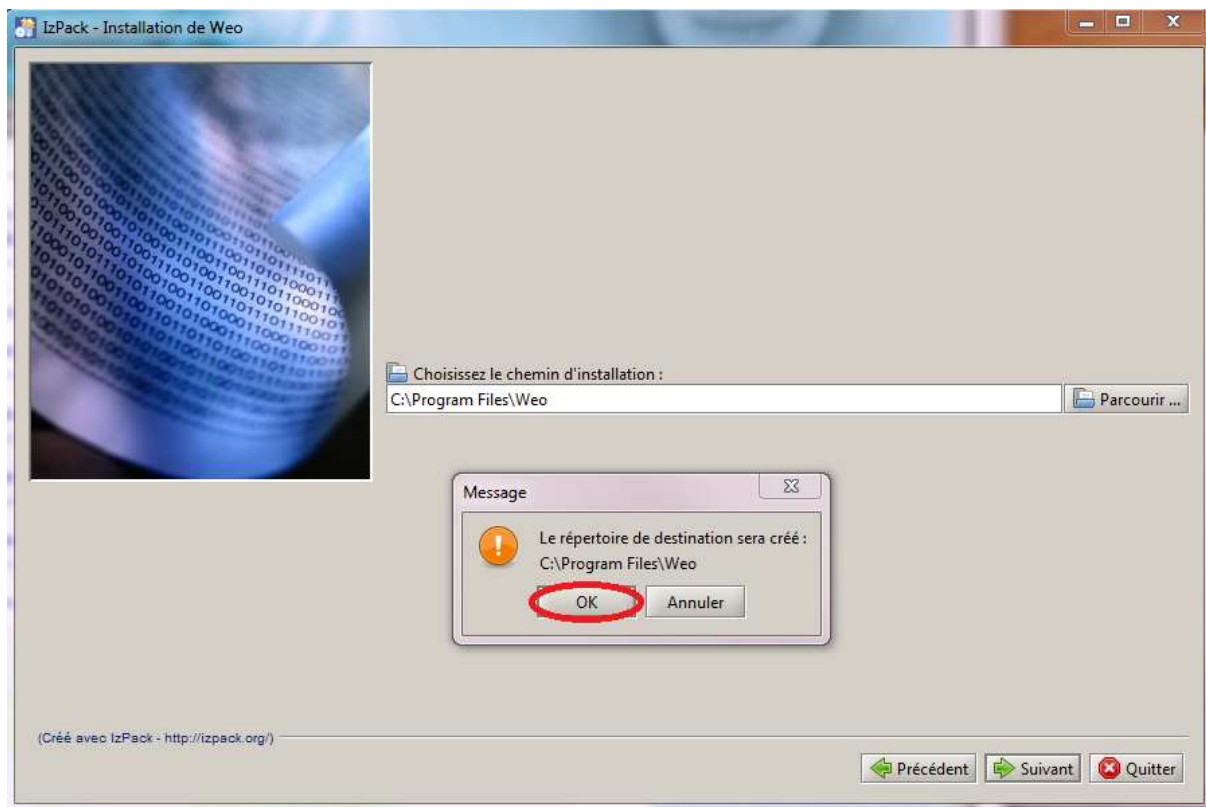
IzPack - Installation de Weo

Choisissez le chemin d'installation :

C:\Program Files\Weo

Parcourir ...

Message

Le répertoire de destination sera créé :
C:\Program Files\Weo

OK

Annuler

(Créé avec IzPack - http://izpack.org/)

Précédent

Suivant

Quitter